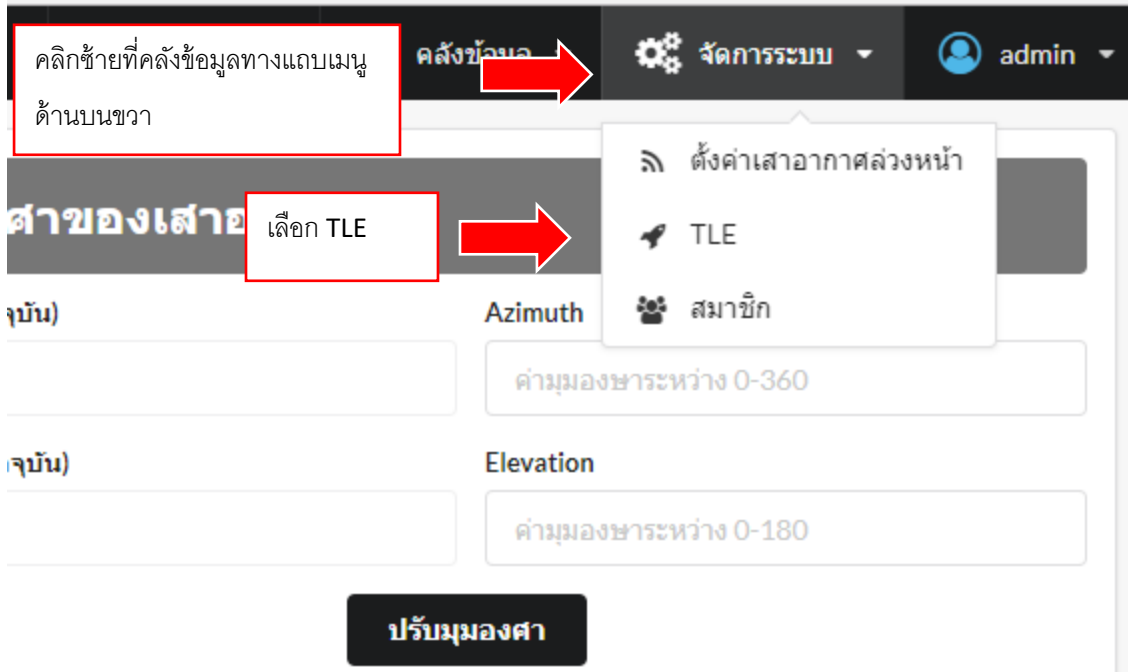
คลิกซ้ายที่คลังข้อมูลทางแถบเมนูด้านบนขวา

คลังข้อมูล

จัดการระบบ

admin

ตั้งค่าเสาอากาศล่วงหน้า

TLE

สมาชิก

ศาของเสาอ

เลือก TLE

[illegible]จุบัน)

Azimuth

ค่ามุมองษาระหว่าง 0-360

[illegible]จุบัน)

Elevation

ค่ามุมองษาระหว่าง 0-180

ปรับมุมองศา